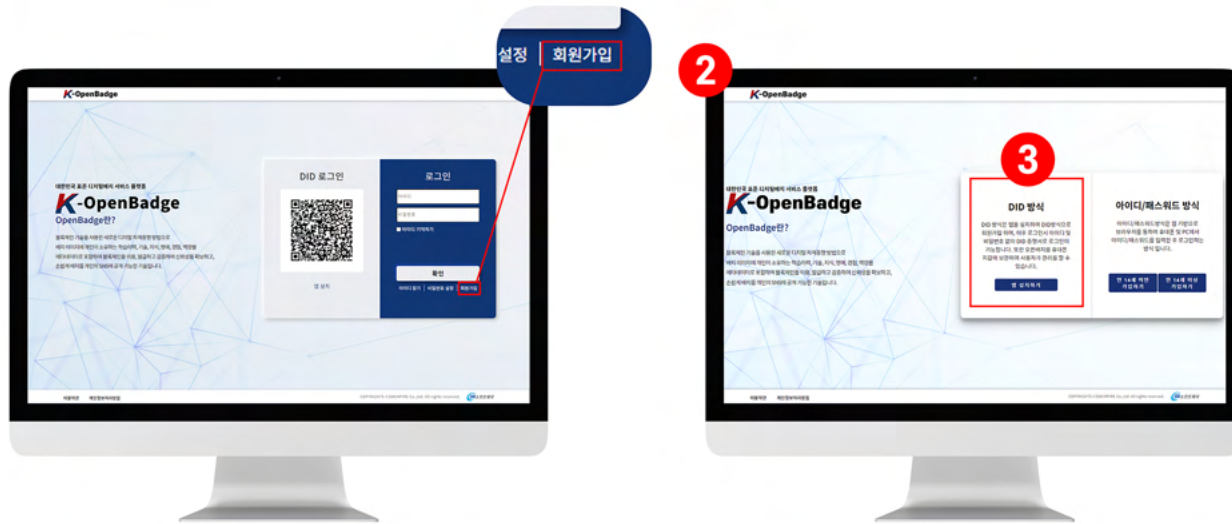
설정 | 회원가입

K-OpenBadge

대한민국 표준 디지털배지 서비스 플랫폼

K-OpenBadge

OpenBadge란?

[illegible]

DID 로그인

앱 설치

로그인

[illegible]

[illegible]

확인

아이디 찾기 | 비밀번호 찾기 | 회원가입

이용약관 개인정보처리방침

COPYRIGHTS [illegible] All rights reserved.

2

K-OpenBadge

대한민국 표준 디지털배지 서비스 플랫폼

K-OpenBadge

OpenBadge란?

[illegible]

3

DID 방식

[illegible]

앱 설치하기

아이디/패스워드 방식

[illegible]

만 14세 미만 가입하기

만 14세 이상 가입하기

이용약관 개인정보처리방침

COPYRIGHTS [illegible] All rights reserved.